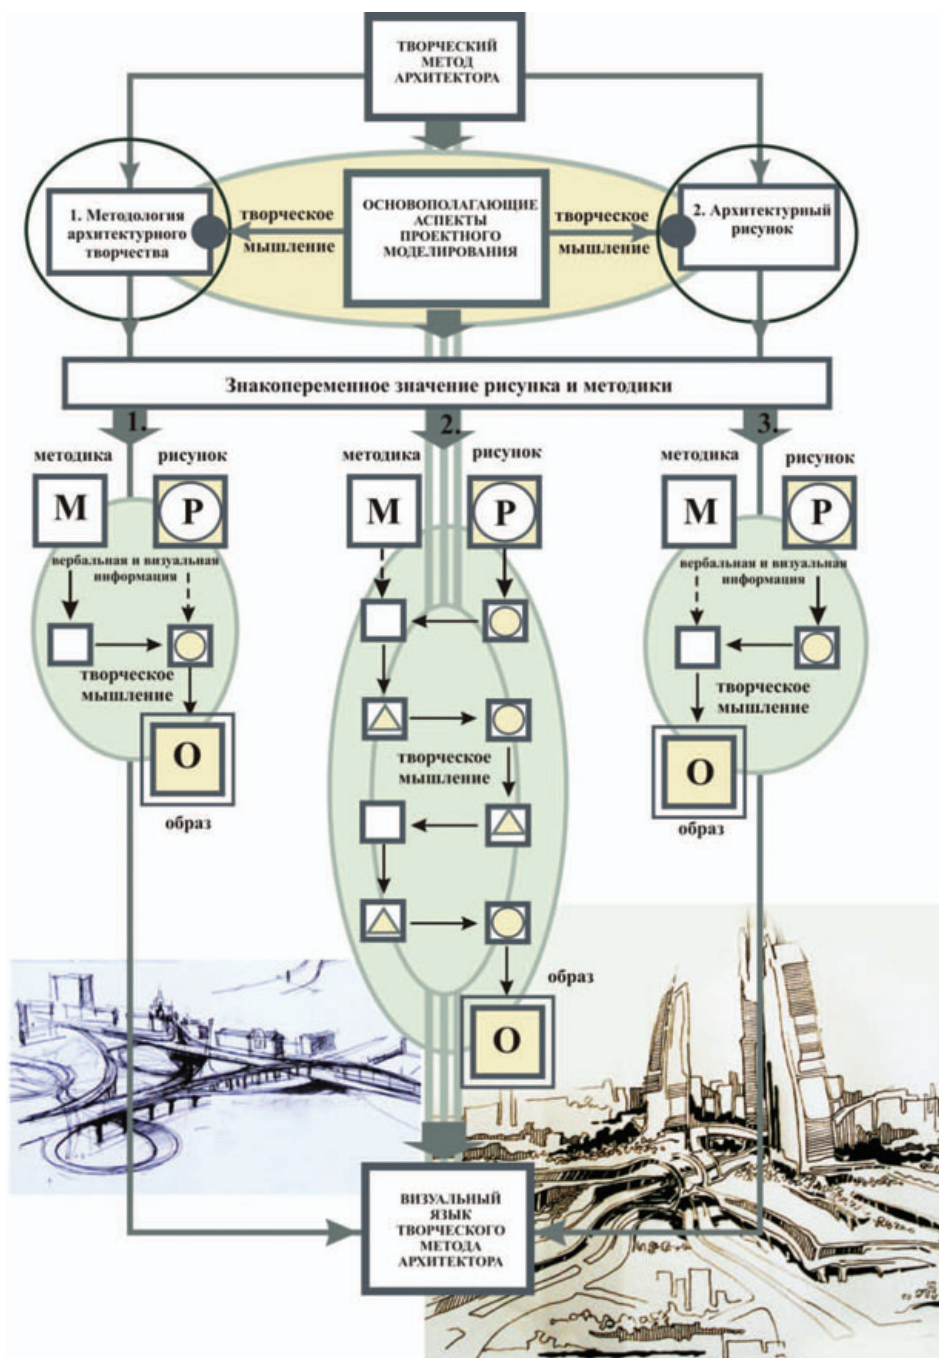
ТВОРЧЕСКИЙ МЕТОД АРХИТЕКТОРА

1. Методология архитектурного творчества

творческое мышление

ОСНОВОПОЛАГАЮЩИЕ АСПЕКТЫ ПРОЕКТНОГО МОДЕЛИРОВАНИЯ

творческое мышление

2. Архитектурный рисунок

Знакопеременное значение рисунка и методики

1.

методика

рисунок

М

Р

вербальная и визуальная информация

творческое мышление

О

образ

2.

методика

рисунок

М

Р

творческое мышление

образ

О

3.

методика

рисунок

М

Р

вербальная и визуальная информация

творческое мышление

О

образ

ВИЗУАЛЬНЫЙ ЯЗЫК ТВОРЧЕСКОГО МЕТОДА АРХИТЕКТОРА